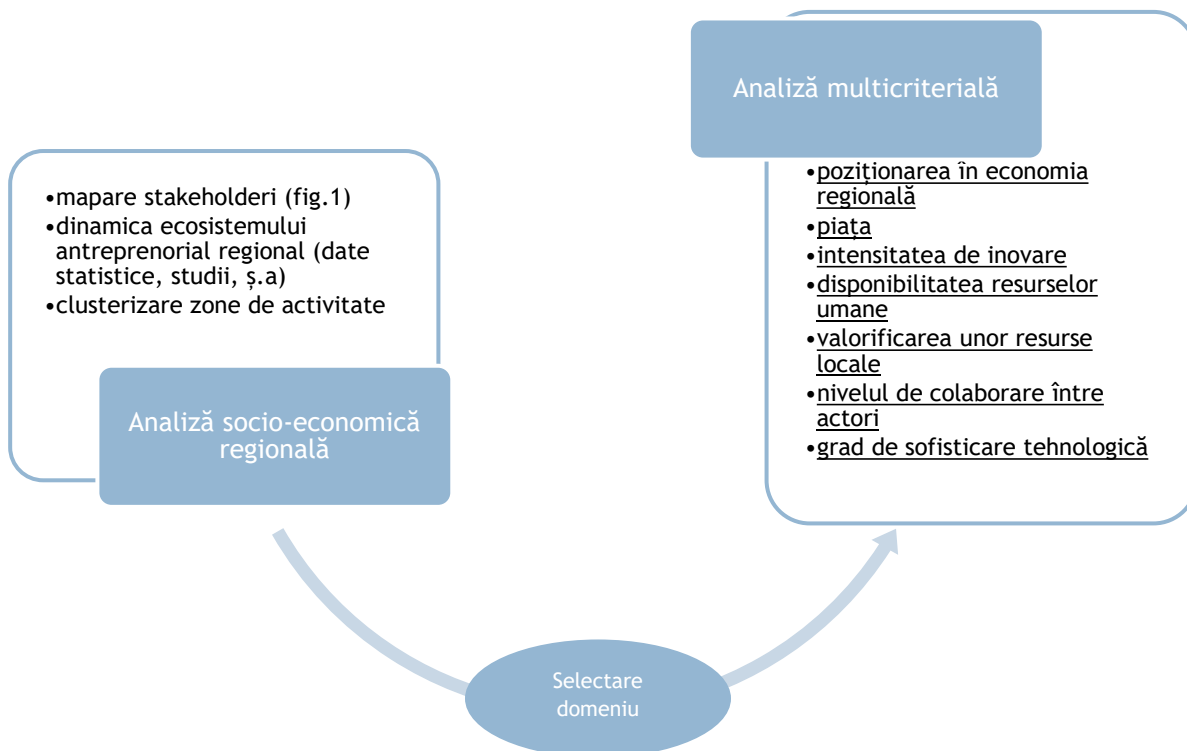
- mapare stakeholderi (fig.1)
- dinamica ecosistemului antreprenorial regional (date statistice, studii, ș.a)
- clusterizare zone de activitate

Analiză socio-economică regională

Selectare domeniu

Analiză multicriterială

- poziționarea în economia regională
- piața
- intensitatea de inovare
- disponibilitatea resurselor umane
- valorificarea unor resurse locale
- nivelul de colaborare între actori
- grad de sofisticare tehnologică